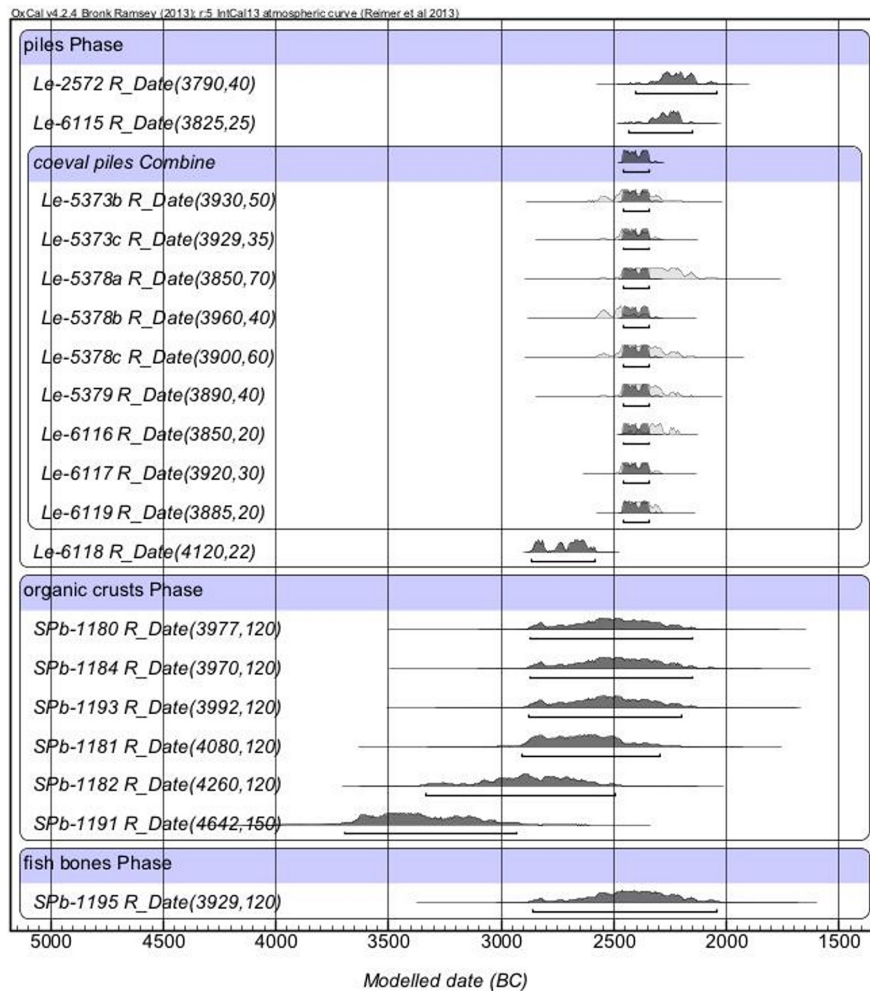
OxCal v4.2.4 Bronk Ramsey (2013); r:5 IntCal13 atmospheric curve (Reimer et al 2013)

piles Phase

Le-2572 R_Date(3790,40)

Le-6115 R_Date(3825,25)

coeval piles Combine

Le-5373b R_Date(3930,50)

Le-5373c R_Date(3929,35)

Le-5378a R_Date(3850,70)

Le-5378b R_Date(3960,40)

Le-5378c R_Date(3900,60)

Le-5379 R_Date(3890,40)

Le-6116 R_Date(3850,20)

Le-6117 R_Date(3920,30)

Le-6119 R_Date(3885,20)

Le-6118 R_Date(4120,22)

organic crusts Phase

SPb-1180 R_Date(3977,120)

SPb-1184 R_Date(3970,120)

SPb-1193 R_Date(3992,120)

SPb-1181 R_Date(4080,120)

SPb-1182 R_Date(4260,120)

SPb-1191 R_Date(4642,150)

fish bones Phase

SPb-1195 R_Date(3929,120)

5000 4500 4000 3500 3000 2500 2000 1500

Modelled date (BC)